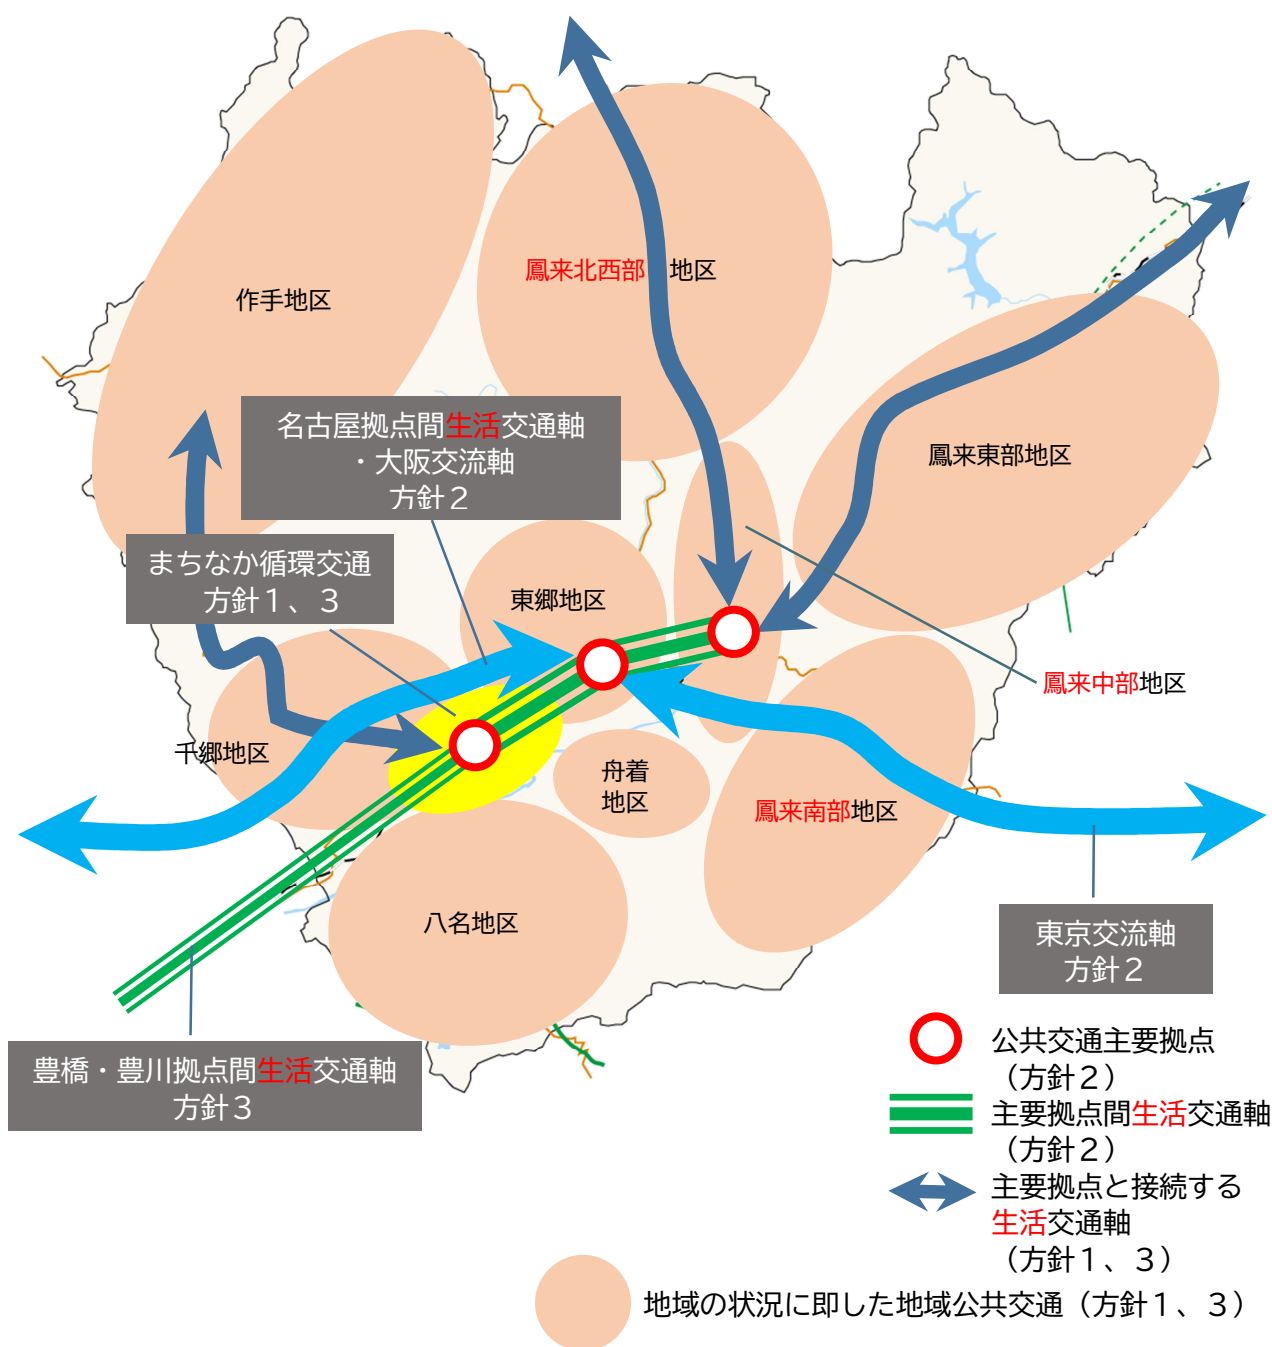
鳳来北西部地区

作手地区

名古屋拠点間生活交通軸
・大阪交流軸
方針２

鳳来東部地区

まちなか循環交通
方針１、３

東郷地区

鳳来中部地区

千郷地区

舟着
地区

鳳来南部地区

八名地区

東京交流軸
方針２

豊橋・豊川拠点間生活交通軸
方針３

公共交通主要拠点
（方針２）
主要拠点間生活交通軸
（方針２）
主要拠点と接続する
生活交通軸
（方針１、３）
地域の状況に即した地域公共交通（方針１、３）